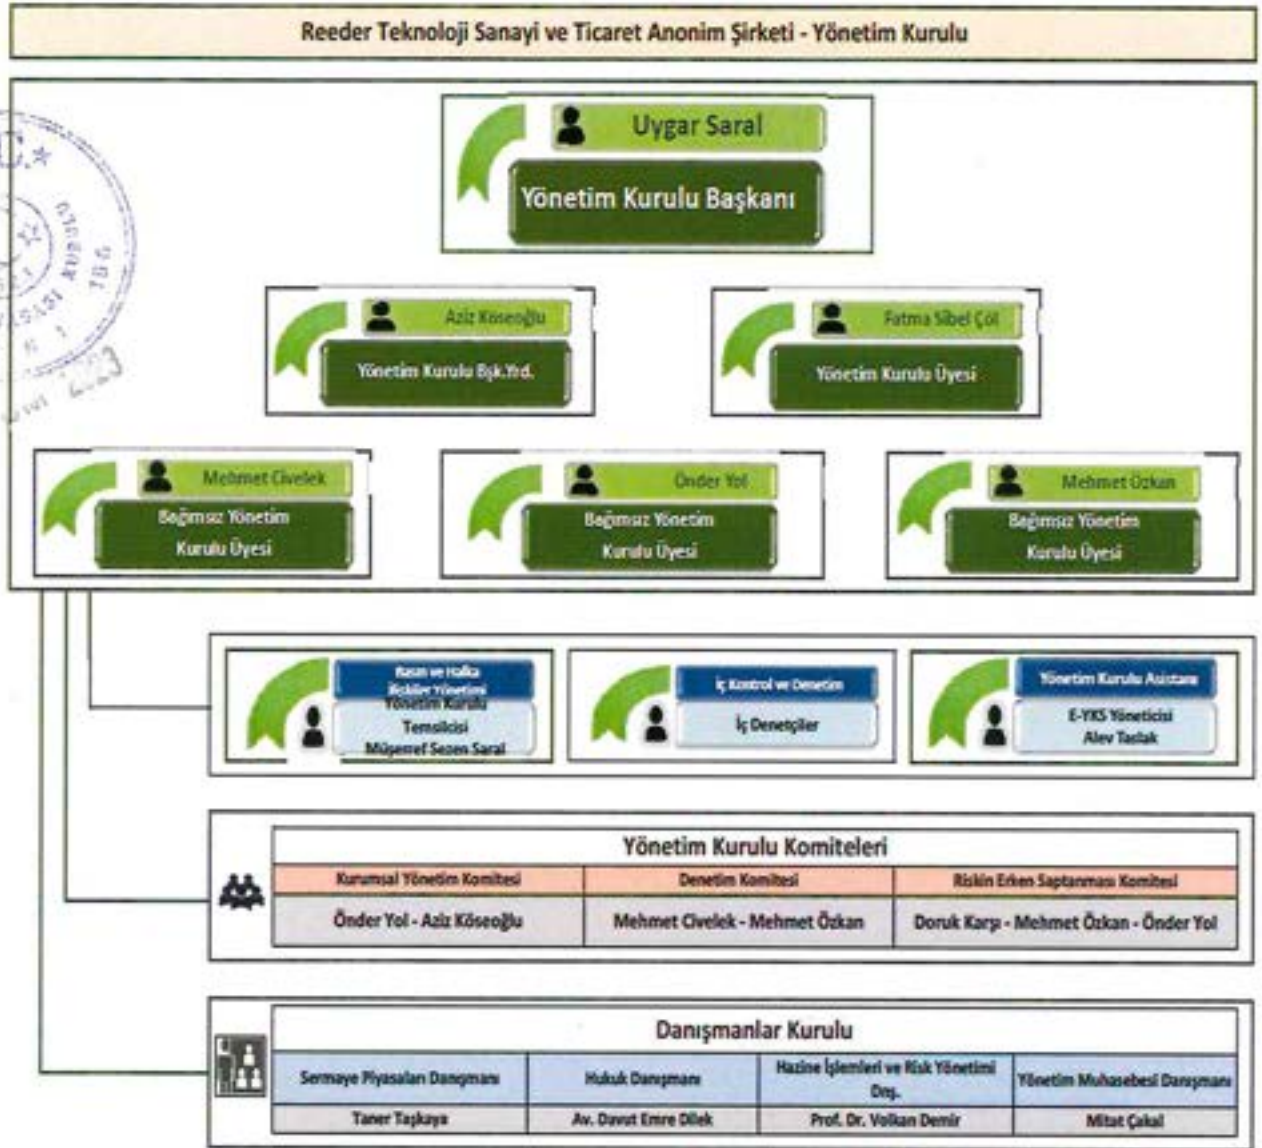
Reeder Teknoloji Sanayi ve Ticaret Anonim Şirketi - Yönetim Kurulu

Uygar Saral
Yönetim Kurulu Başkanı

Aziz Köseoğlu
Yönetim Kurulu Bşk.Yrd.

Fatma Sibel Çöl
Yönetim Kurulu Üyesi

Mehmet Civelek
Bağımsız Yönetim Kurulu Üyesi

Önder Yol
Bağımsız Yönetim Kurulu Üyesi

Mehmet Özkan
Bağımsız Yönetim Kurulu Üyesi

Rasan ve Halka Riskler Yönetimi
Yönetim Kurulu Temsilcisi
Müşerref Sezen Saral

İç Kontrol ve Denetim
İç Denetçiler

Yönetim Kurulu Asistanı
E-YKS Yöneticisi
Alev Taslak

Yönetim Kurulu Komiteleri

| Kurumsal Yönetim Komitesi | Denetim Komitesi | Riskin Erken Saptanması Komitesi |
|---|---|---|
| Önder Yol - Aziz Köseoğlu | Mehmet Civelek - Mehmet Özkan | Doruk Karp - Mehmet Özkan - Önder Yol |

Danışmanlar Kurulu

| Sermaye Piyasaları Danışmanı | Hukuk Danışmanı | Hazine İşlemleri ve Risk Yönetimi Dnş. | Yönetim Muhasebesi Danışmanı |
|---|---|---|---|
| Taner Taşkaya | Av. Davut Emre Dilek | Prof. Dr. Volkan Demir | Mitat Çakal |